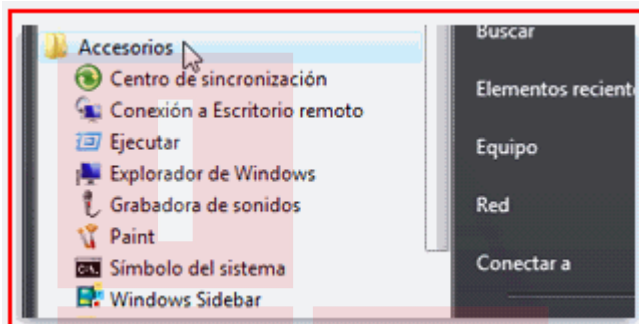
Accesorios
Centro de sincronización
Conexión a Escritorio remoto
Ejecutar
Explorador de Windows
Grabadora de sonidos
Paint
Símbolo del sistema
Windows Sidebar

Buscar
Elementos reciente
Equipo
Red
Conectar a